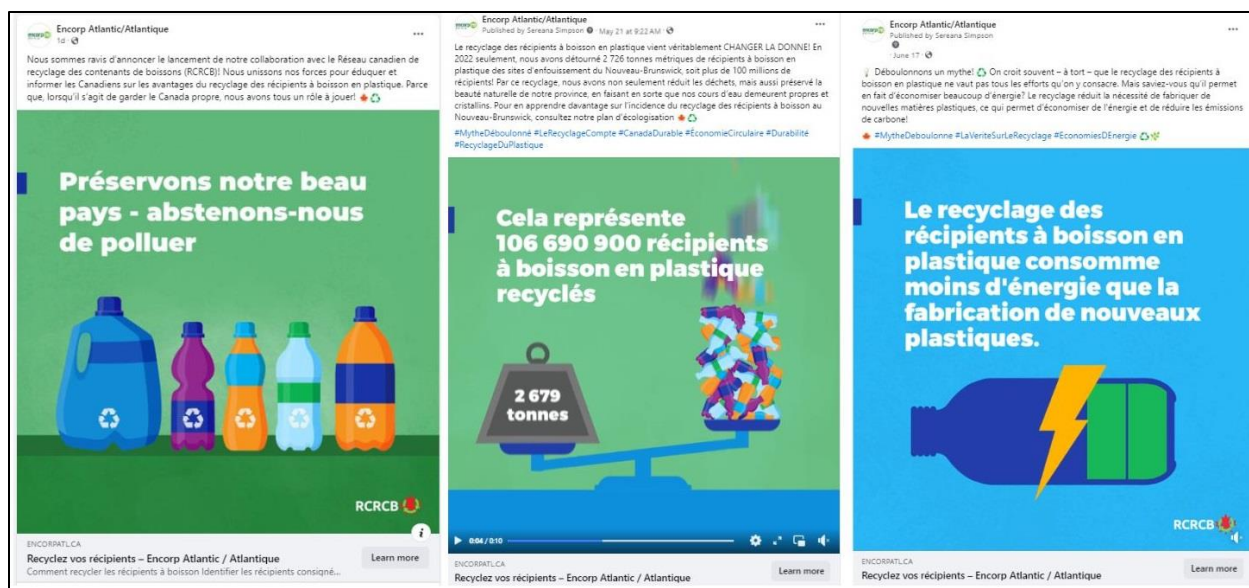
Encorp Atlantic/Atlantique
1d ·

Nous sommes ravis d'annoncer le lancement de notre collaboration avec le Réseau canadien de recyclage des contenants de boissons (RCRCB)! Nous unissons nos forces pour éduquer et informer les Canadiens sur les avantages du recyclage des récipients à boisson en plastique. Parce que, lorsqu'il s'agit de garder le Canada propre, nous avons tous un rôle à jouer!

Préservons notre beau pays - abstenons-nous de polluer

RCRCB

ENCORPATL.CA
Recyclez vos récipients – Encorp Atlantic / Atlantique
Comment recycler les récipients à boisson Identifier les récipients consigné...
Learn more

Encorp Atlantic/Atlantique
Published by Sereana Simpson · May 21 at 9:22 AM ·

Le recyclage des récipients à boisson en plastique vient véritablement CHANGER LA DONNE! En 2022 seulement, nous avons détourné 2 726 tonnes métriques de récipients à boisson en plastique des sites d'enfouissement du Nouveau-Brunswick, soit plus de 100 millions de récipients! Par ce recyclage, nous avons non seulement réduit les déchets, mais aussi préservé la beauté naturelle de notre province, en faisant en sorte que nos cours d'eau demeurent propres et cristallins. Pour en apprendre davantage sur l'incidence du recyclage des récipients à boisson au Nouveau-Brunswick, consultez notre plan d'écologisation

#MytheDéboulonné #LeRecyclageCompte #CanadaDurable #ÉconomieCirculaire #Durabilité #RecyclageDuPlastique

Cela représente 106 690 900 récipients à boisson en plastique recyclés

2 679 tonnes

0:04 / 0:10

ENCORPATL.CA
Recyclez vos récipients – Encorp Atlantic / Atlantique
Learn more

Encorp Atlantic/Atlantique
Published by Sereana Simpson
June 17 ·

Déboulonnons un mythe! On croit souvent – à tort – que le recyclage des récipients à boisson en plastique ne vaut pas tous les efforts qu'on y consacre. Mais saviez-vous qu'il permet en fait d'économiser beaucoup d'énergie? Le recyclage réduit la nécessité de fabriquer de nouvelles matières plastiques, ce qui permet d'économiser de l'énergie et de réduire les émissions de carbone!

#MytheDeboulonne #LaVeriteSurLeRecyclage #EconomiesDEnergie

Le recyclage des récipients à boisson en plastique consomme moins d'énergie que la fabrication de nouveaux plastiques.

RCRCB

ENCORPATL.CA
Recyclez vos récipients – Encorp Atlantic / Atlantique
Learn more